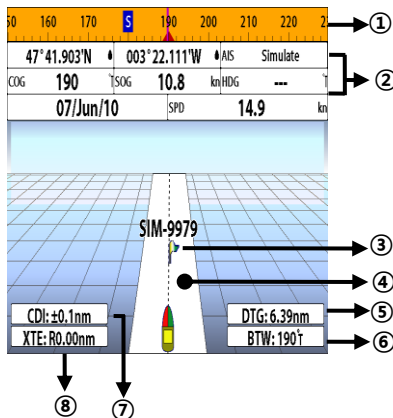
50 160 170 S 190 200 210 220 2

①

47°41.903'N 003°22.111'W AIS Simulate

COG 190 SOG 10.8 kn HDG ---

07/Jun/10 SPD 14.9 kn

②

SIM-9979

③

④

CDI: ±0.1nm

DTG: 6.39nm

⑤

XTE: R0.00nm

BTW: 190°

⑥

⑧

⑦